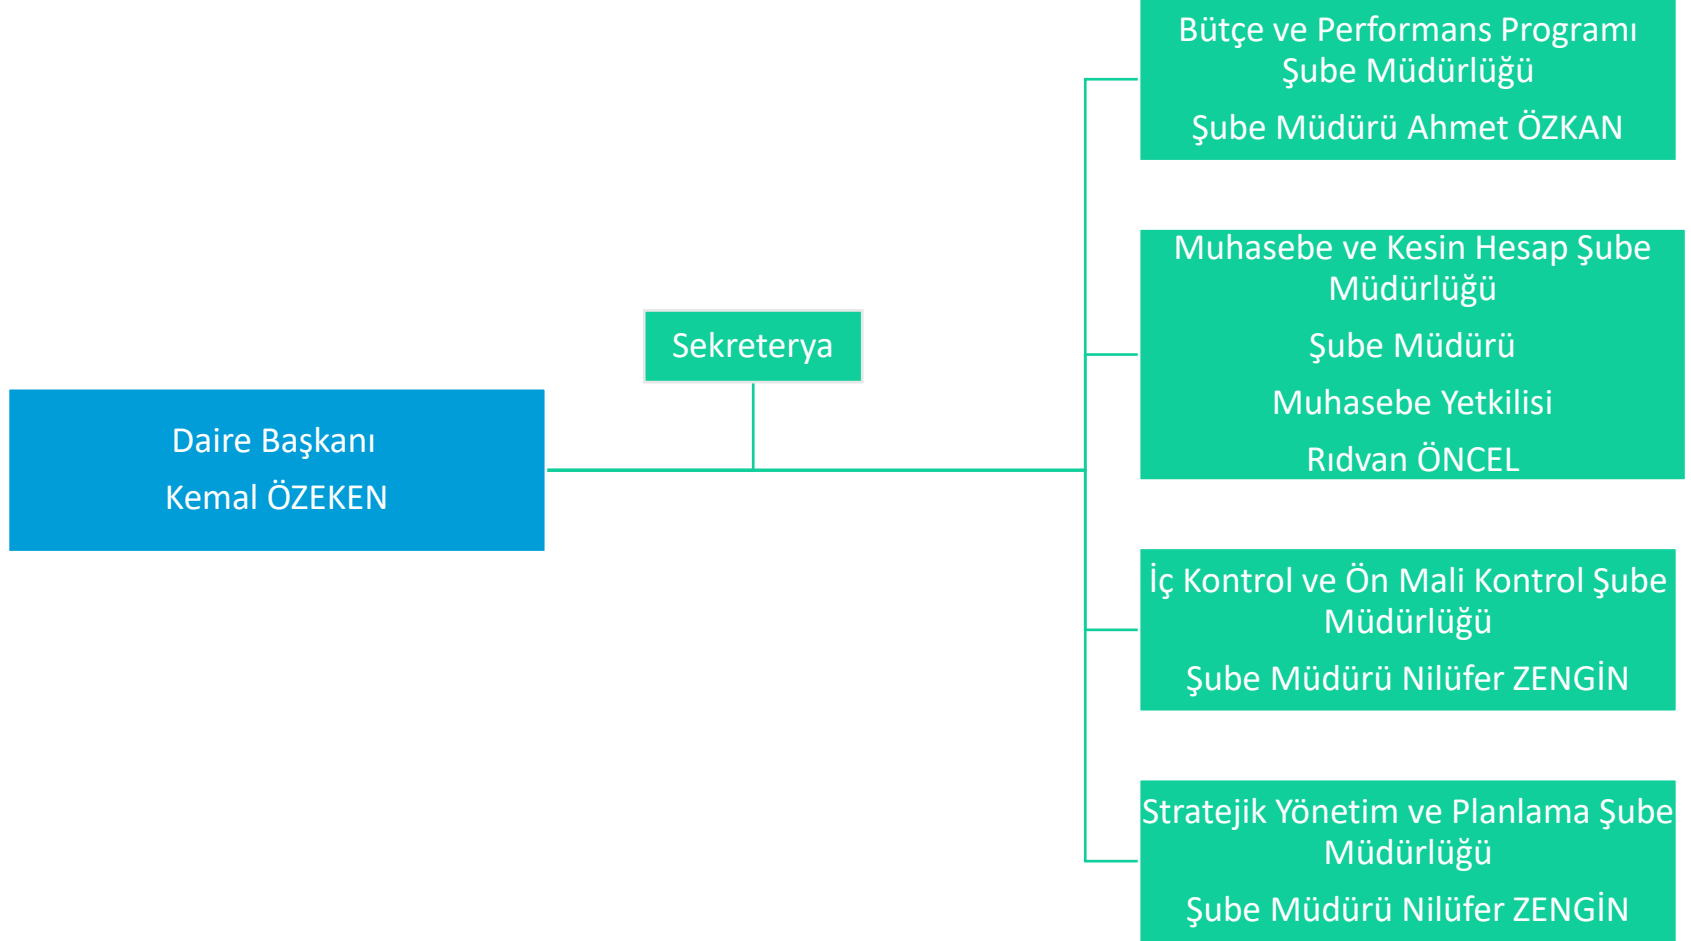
Daire Başkanı

Kemal ÖZEKEN

Sekreterya

Bütçe ve Performans Programı Şube Müdürlüğü

Şube Müdürü Ahmet ÖZKAN

Muhasebe ve Kesin Hesap Şube Müdürlüğü

Şube Müdürü

Muhasebe Yetkilisi

Rıdvan ÖNCEL

İç Kontrol ve Ön Mali Kontrol Şube Müdürlüğü

Şube Müdürü Nilüfer ZENGİN

Stratejik Yönetim ve Planlama Şube Müdürlüğü

Şube Müdürü Nilüfer ZENGİN